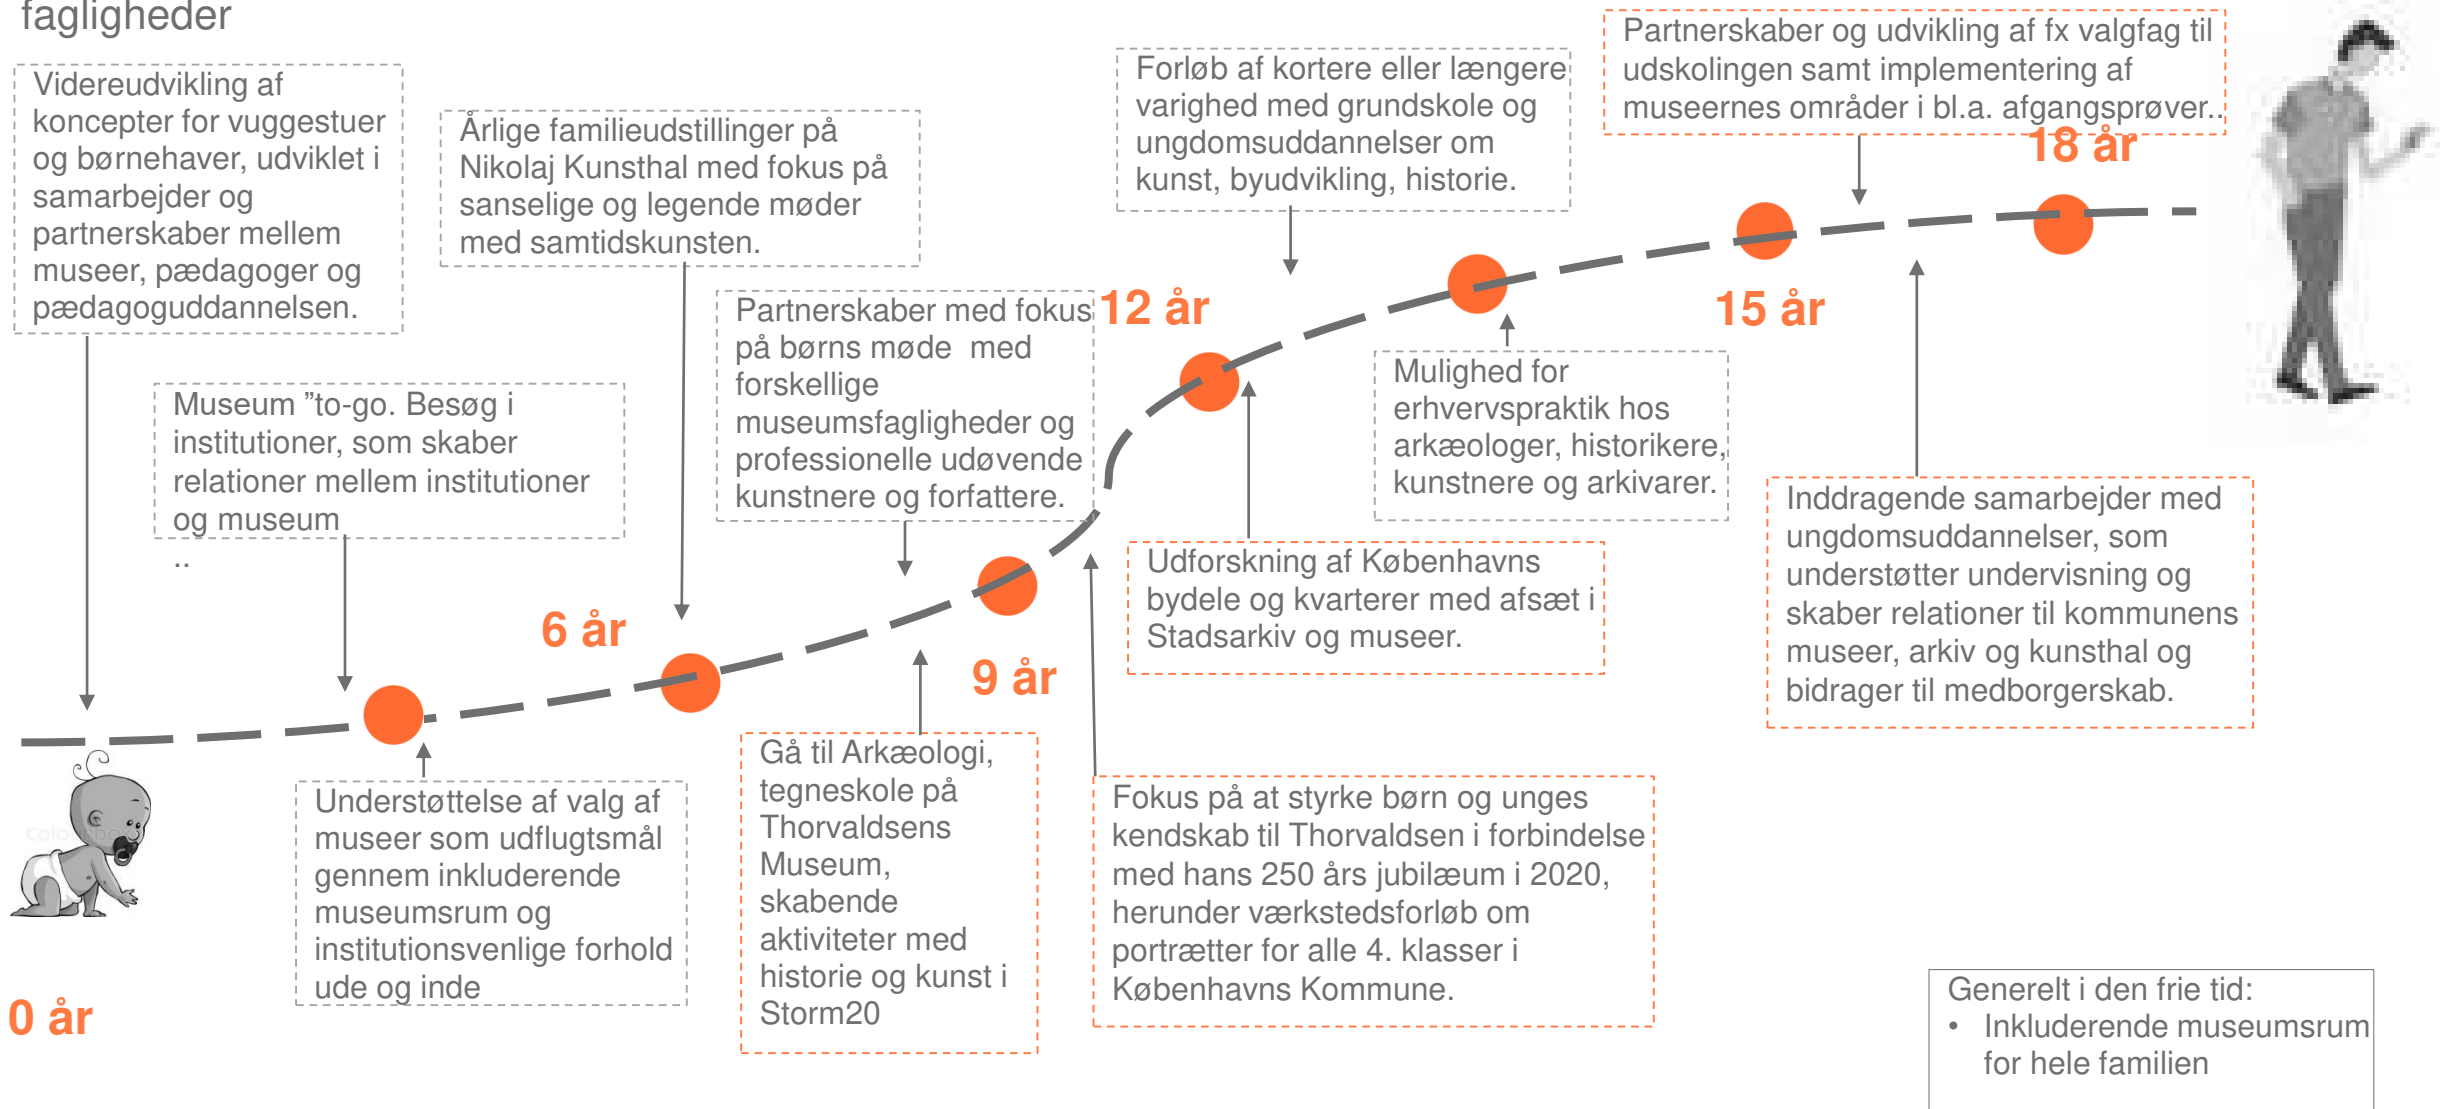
fagligheder

Videreudvikling af koncepter for vuggestuer og børnehaver, udviklet i samarbejder og partnerskaber mellem museer, pædagoger og pædagoguddannelsen.

Årlige familieudstillinger på Nikolaj Kunsthal med fokus på sanselige og legende møder med samtidskunsten.

Forløb af kortere eller længere varighed med grundskole og ungdomsuddannelser om kunst, byudvikling, historie.

Partnerskaber og udvikling af fx valgfag til udskolingen samt implementering af museernes områder i bl.a. afgangsprøver..

18 år

Museum ”to-go. Besøg i institutioner, som skaber relationer mellem institutioner og museum ..

Partnerskaber med fokus på børns møde med forskellige museumsfagligheder og professionelle udøvende kunstnere og forfattere.

12 år

15 år

Mulighed for erhvervspraktik hos arkæologer, historikere, kunstnere og arkivarer.

6 år

9 år

Udforskning af Københavns bydele og kvarterer med afsæt i Stadsarkiv og museer.

Inddragende samarbejder med ungdomsuddannelser, som understøtter undervisning og skaber relationer til kommunens museer, arkiv og kunsthal og bidrager til medborgerskab.

Understøttelse af valg af museer som udflugtsmål gennem inkluderende museumsrum og institutionsvenlige forhold ude og inde

Gå til Arkæologi, tegneskole på Thorvaldsens Museum, skabende aktiviteter med historie og kunst i Storm20

Fokus på at styrke børn og unges kendskab til Thorvaldsen i forbindelse med hans 250 års jubilæum i 2020, herunder værkstedsforløb om portrætter for alle 4. klasser i Københavns Kommune.

0 år

Generelt i den frie tid:
• Inkluderende museumsrum for hele familien